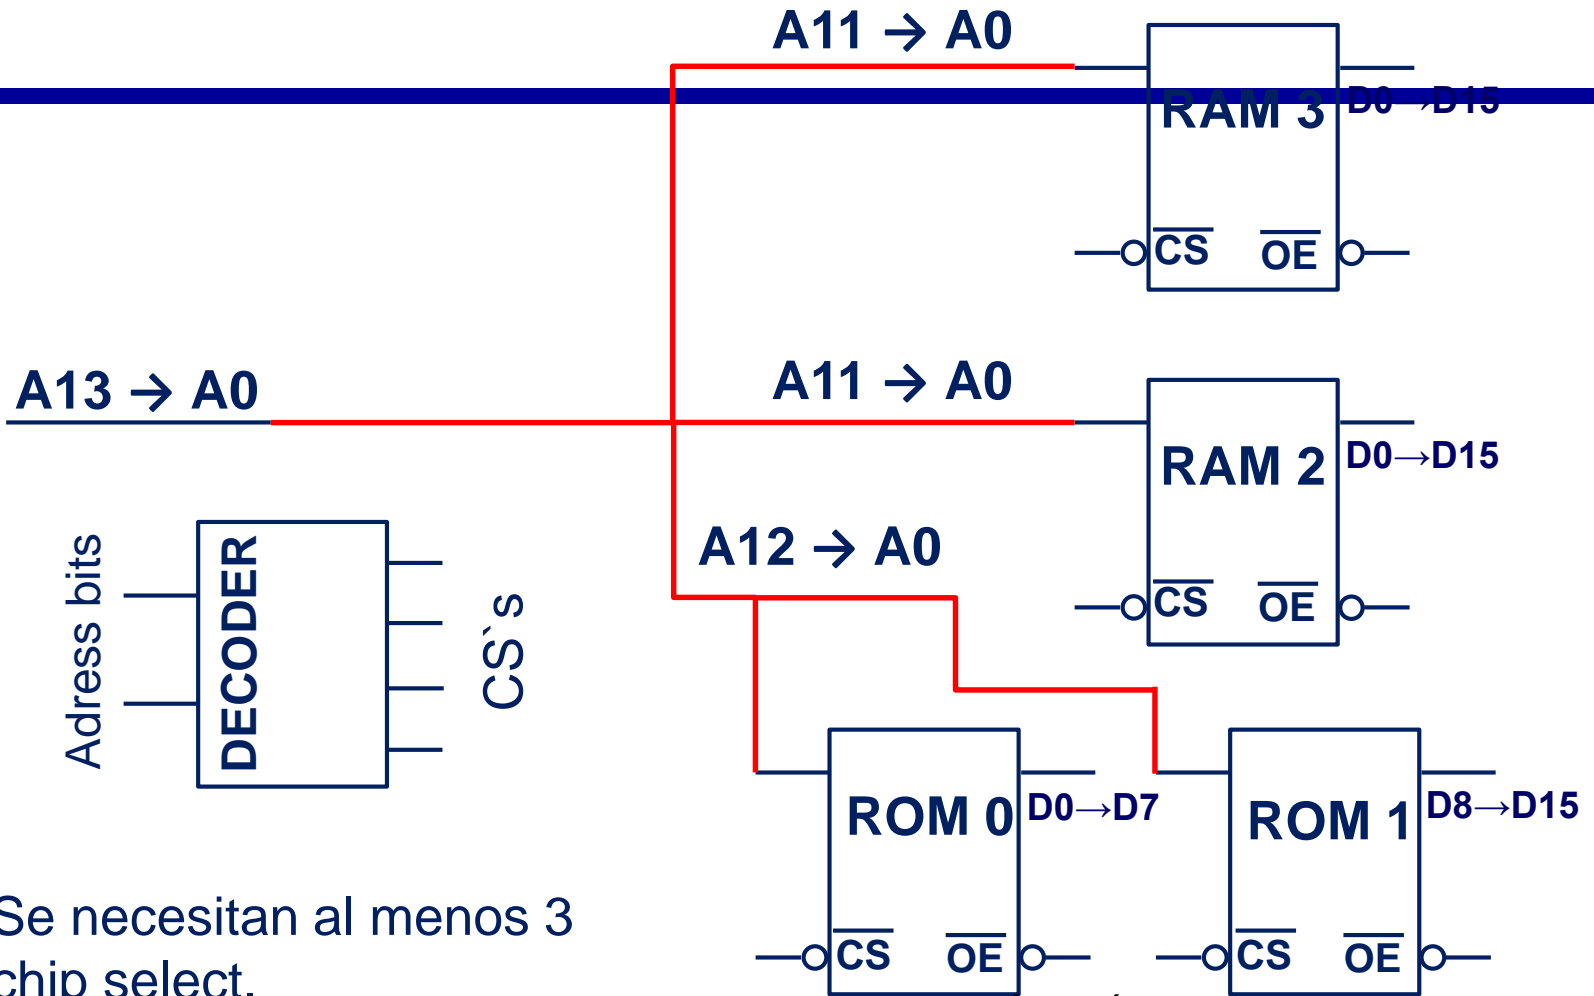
A11 → A0

RAM 3 D0→D15

$\overline{CS}$ $\overline{OE}$

A13 → A0

A11 → A0

RAM 2 D0→D15

$\overline{CS}$ $\overline{OE}$

A12 → A0

Adress bits

DECODER

CS`s

ROM 0 D0→D7

$\overline{CS}$ $\overline{OE}$

ROM 1 D8→D15

$\overline{CS}$ $\overline{OE}$

Se necesitan al menos 3 chip select.